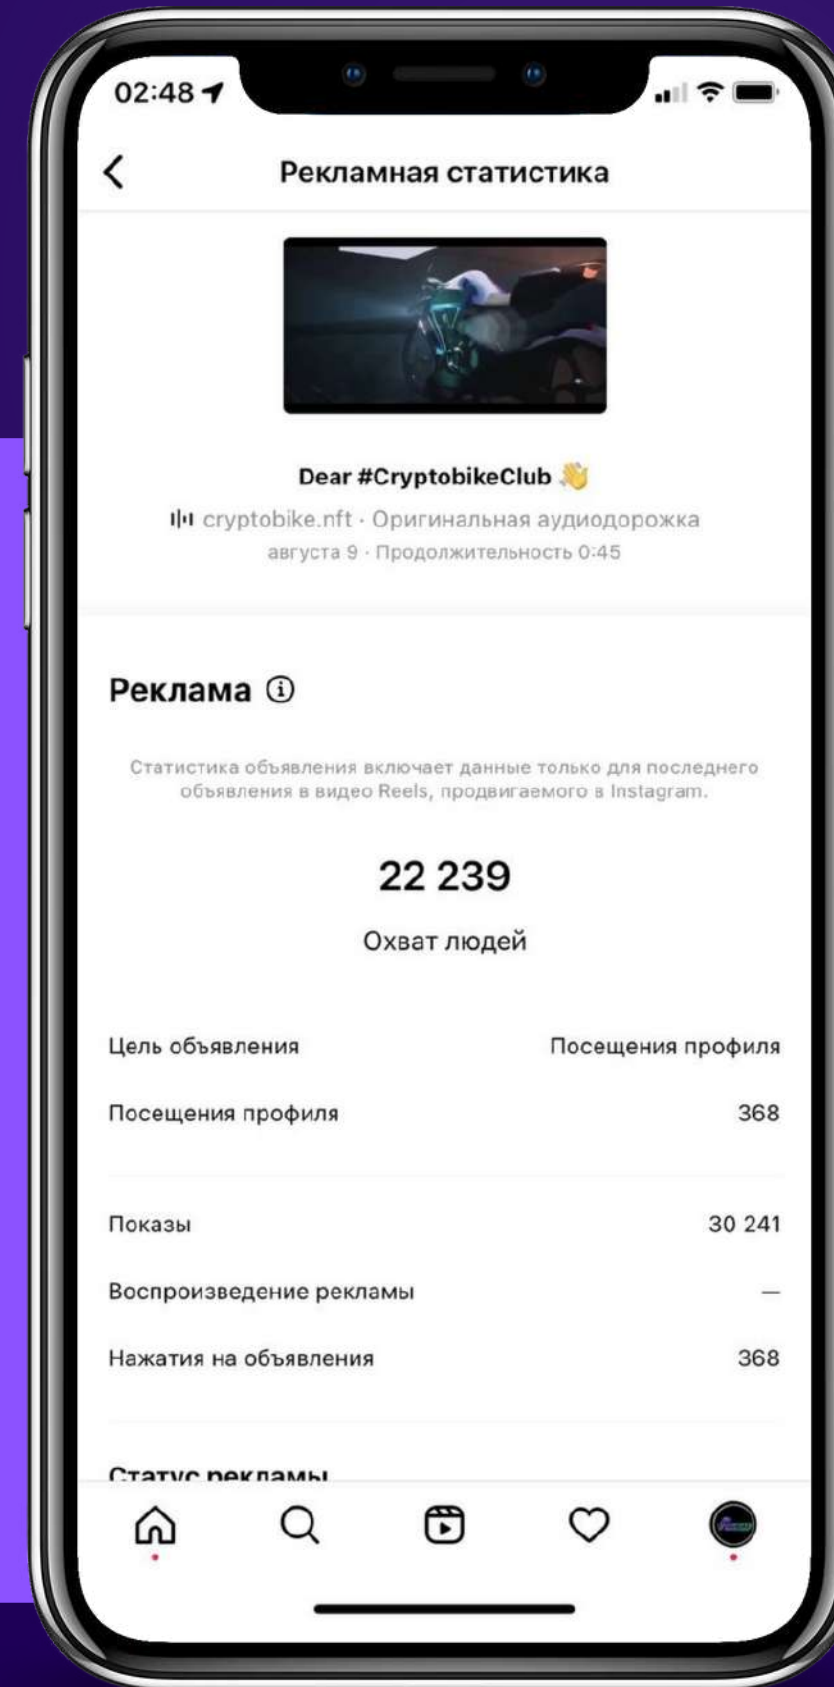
02:48

Рекламная статистика

Dear #CryptobikeClub 👋

cryptobike.nft · Оригинальная аудиодорожка

августа 9 · Продолжительность 0:45

Реклама

Статистика объявления включает данные только для последнего объявления в видео Reels, продвигаемого в Instagram.

22 239

Охват людей

| | |
|---|---|
| Цель объявления | Посещения профиля |
| Посещения профиля | 368 |
| Показы | 30 241 |
| Воспроизведение рекламы | — |
| Нажатия на объявления | 368 |

Статус рекламы